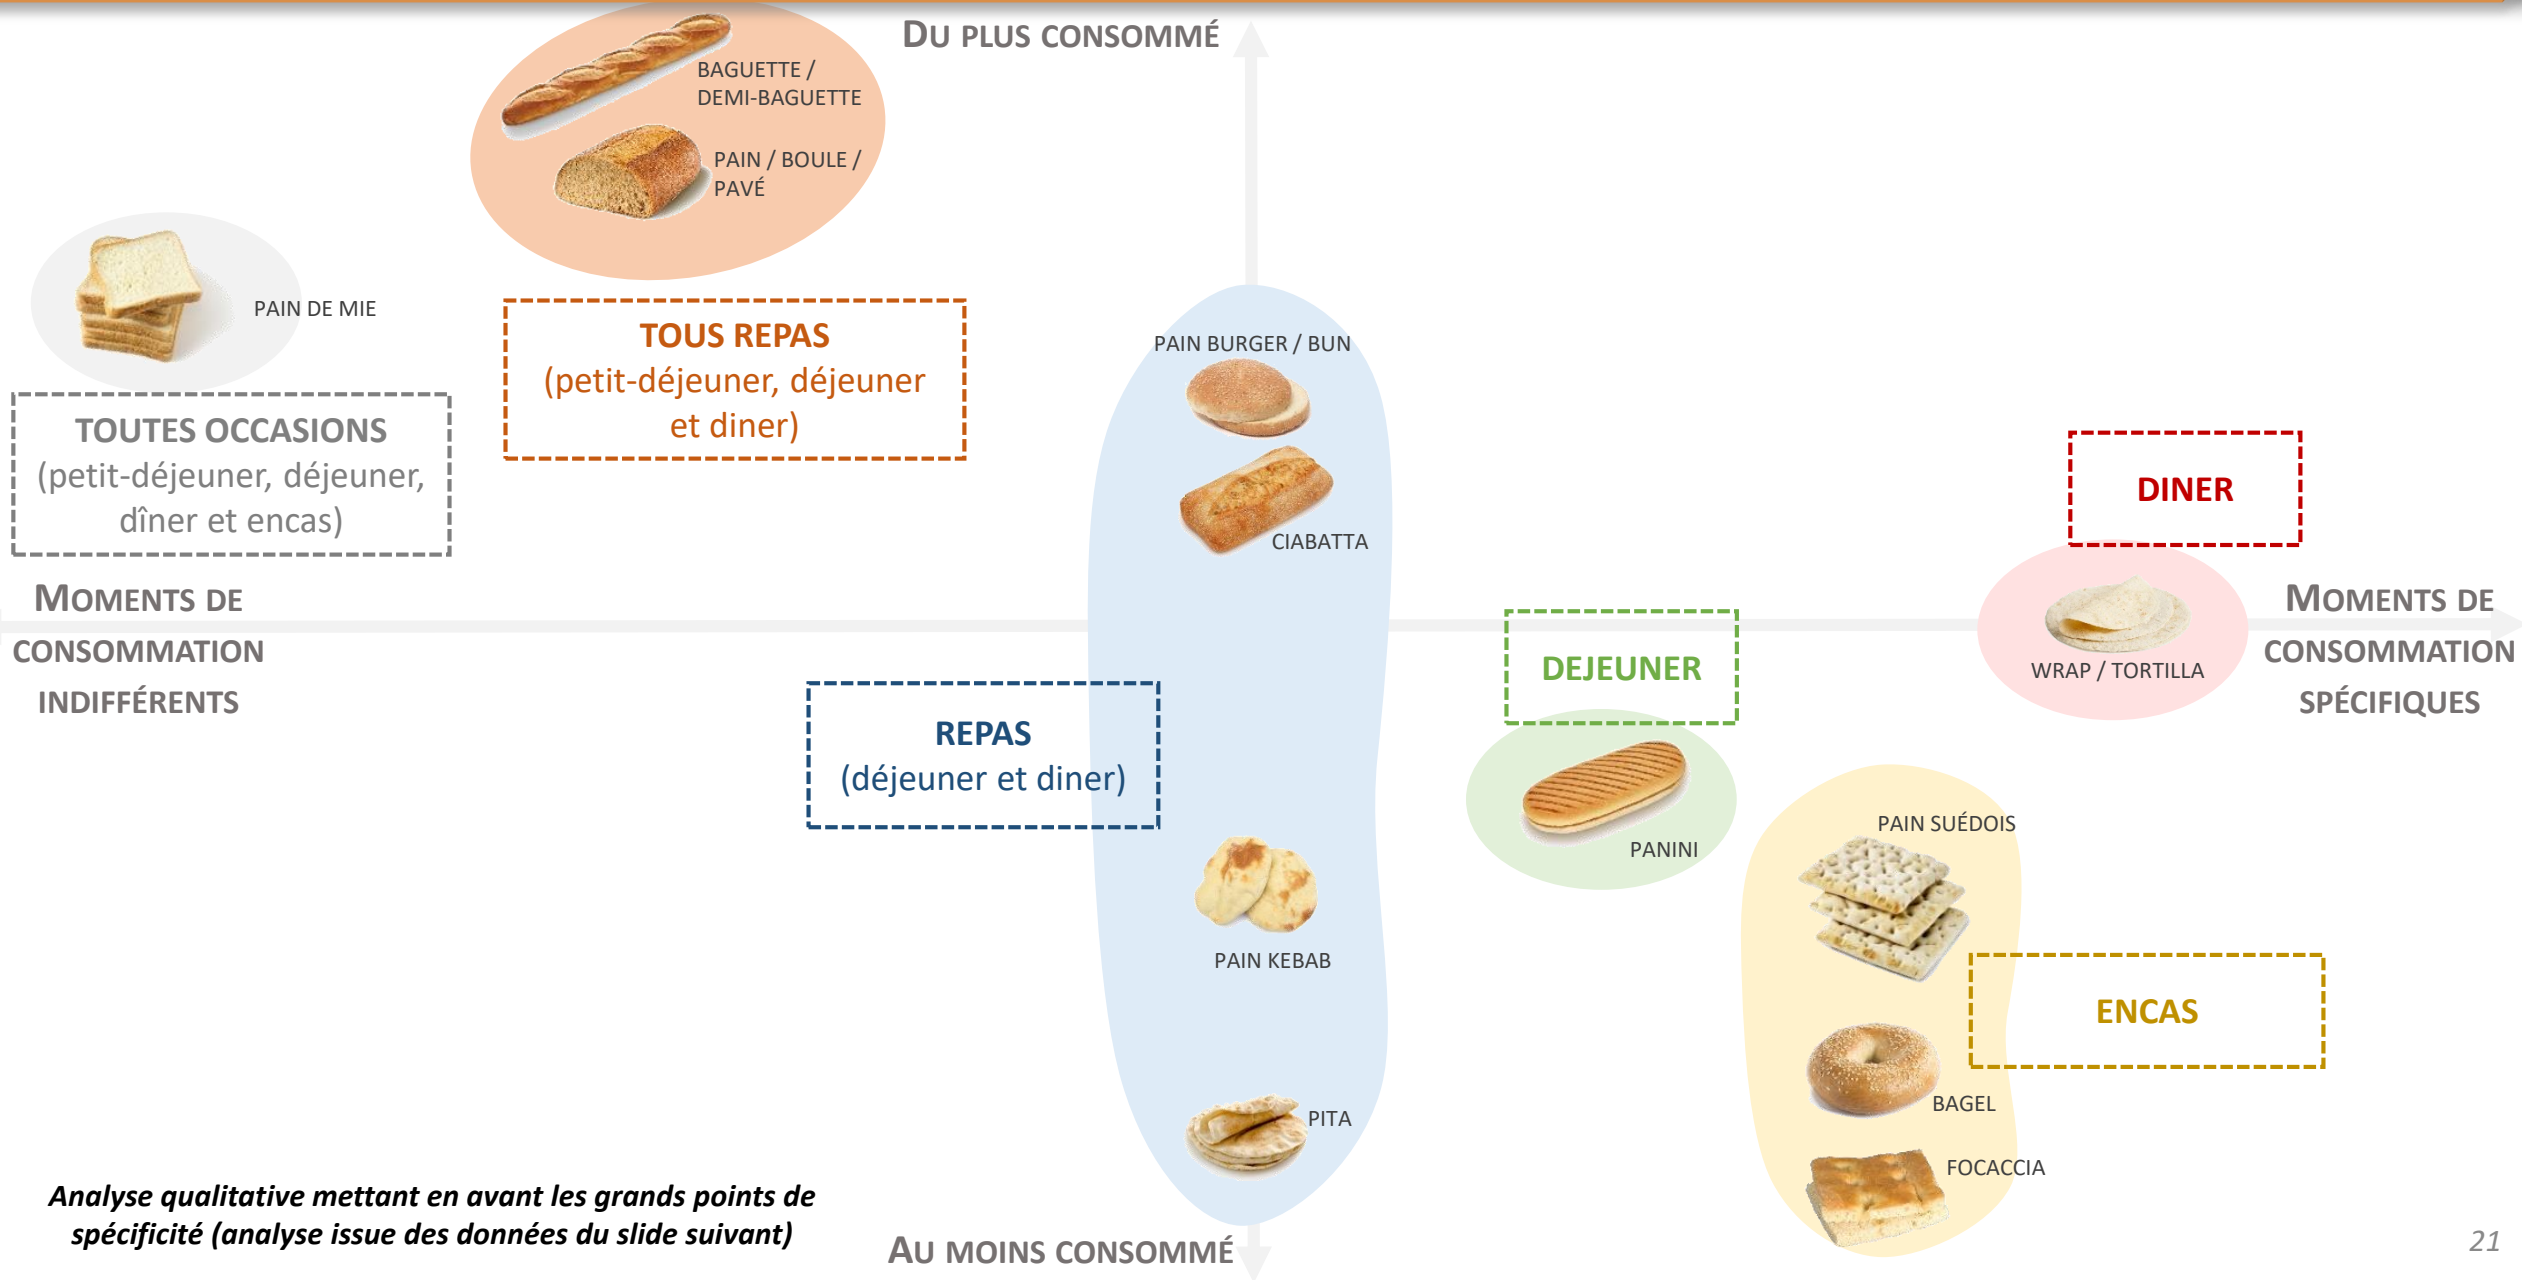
DU PLUS CONSOMMÉ

BAGUETTE / DEMI-BAGUETTE

PAIN / BOULE / PAVÉ

PAIN DE MIE

TOUS REPAS
(petit-déjeuner, déjeuner et diner)

TOUTES OCCASIONS
(petit-déjeuner, déjeuner, dîner et encas)

PAIN BURGER / BUN

CIABATTA

DINER

MOMENTS DE CONSOMMATION INDIFFÉRENTS

MOMENTS DE CONSOMMATION SPÉCIFIQUES

WRAP / TORTILLA

DEJEUNER

REPAS
(déjeuner et diner)

PANINI

PAIN SUÉDOIS

PAIN KEBAB

ENCAS

BAGEL

PITA

FOCACCIA

Analyse qualitative mettant en avant les grands points de spécificité (analyse issue des données du slide suivant)

AU MOINS CONSOMMÉ

21